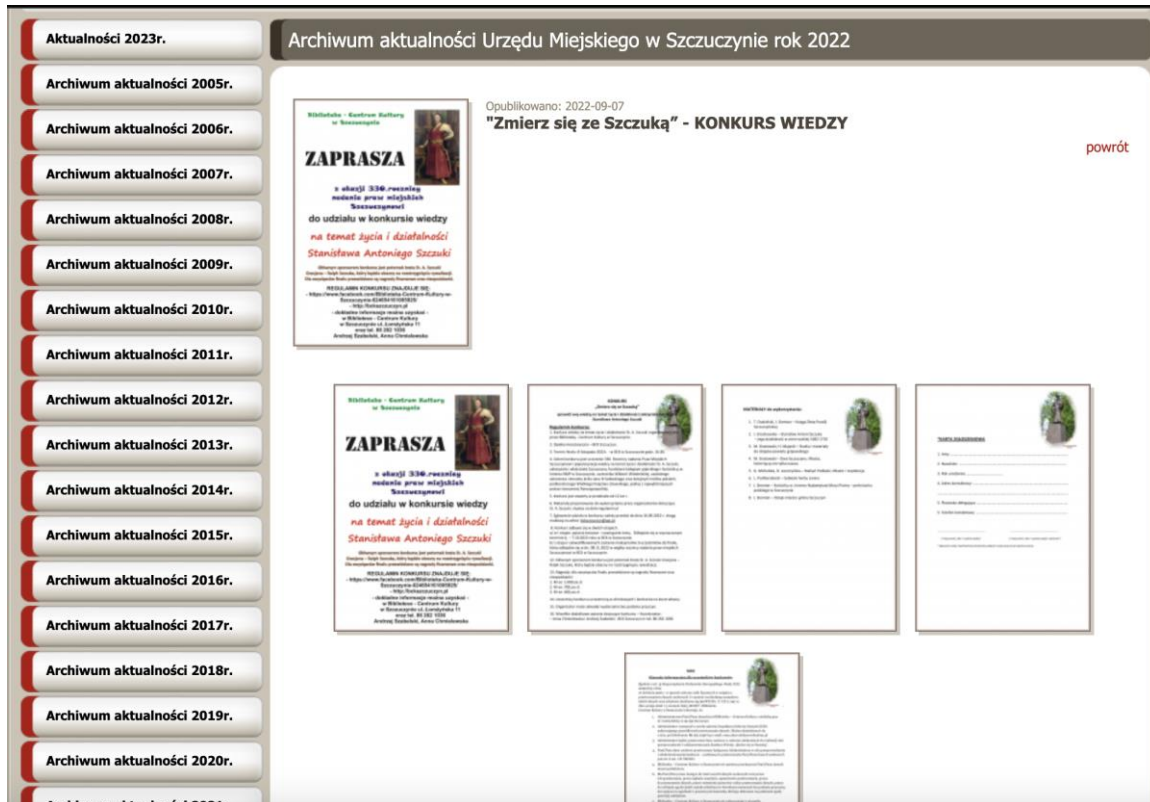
Aktualności 2023r.

Archiwum aktualności 2005r.

Archiwum aktualności 2006r.

Archiwum aktualności 2007r.

Archiwum aktualności 2008r.

Archiwum aktualności 2009r.

Archiwum aktualności 2010r.

Archiwum aktualności 2011r.

Archiwum aktualności 2012r.

Archiwum aktualności 2013r.

Archiwum aktualności 2014r.

Archiwum aktualności 2015r.

Archiwum aktualności 2016r.

Archiwum aktualności 2017r.

Archiwum aktualności 2018r.

Archiwum aktualności 2019r.

Archiwum aktualności 2020r.

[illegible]

Archiwum aktualności Urzędu Miejskiego w Szczuczynie rok 2022

Biblioteka - Centrum Kultury w Szczuczynie

ZAPRASZA

z okazji 330.rocznicy nadania praw miejskich Szczuczynowi

do udziału w konkursie wiedzy

na temat życia i działalności

Stanisława Antoniego Szczuki

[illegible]

REGULAMIN KONKURSU ZNAJDZIE SIĘ:
- https://www.facebook.com/Biblioteka-Centrum-Kultury-w-Szczuczynie-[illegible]
- http://bckszczuczyn.pl
- dokładne informacje można uzyskać:
w Bibliotece - Centrum Kultury
w Szczuczynie ul. Łomżyńska 11
pod tel. 86 282 1050
Andrzej Szabelski, Anna Chmielewska

Opublikowano: 2022-09-07

"Zmierz się ze Szczuką" - KONKURS WIEDZY

powrót

Biblioteka - Centrum Kultury w Szczuczynie

ZAPRASZA

z okazji 330.rocznicy nadania praw miejskich Szczuczynowi

do udziału w konkursie wiedzy

na temat życia i działalności

Stanisława Antoniego Szczuki

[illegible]

REGULAMIN KONKURSU ZNAJDZIE SIĘ:
- https://www.facebook.com/Biblioteka-Centrum-Kultury-w-Szczuczynie-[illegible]
- http://bckszczuczyn.pl
- dokładne informacje można uzyskać:
w Bibliotece - Centrum Kultury
w Szczuczynie ul. Łomżyńska 11
pod tel. 86 282 1050
Andrzej Szabelski, Anna Chmielewska

KONKURS
„Zmierz się ze Szczuką"
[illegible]

MATERIAŁY do wykorzystania:

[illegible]

KARTA ZGŁOSZENIOWA

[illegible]